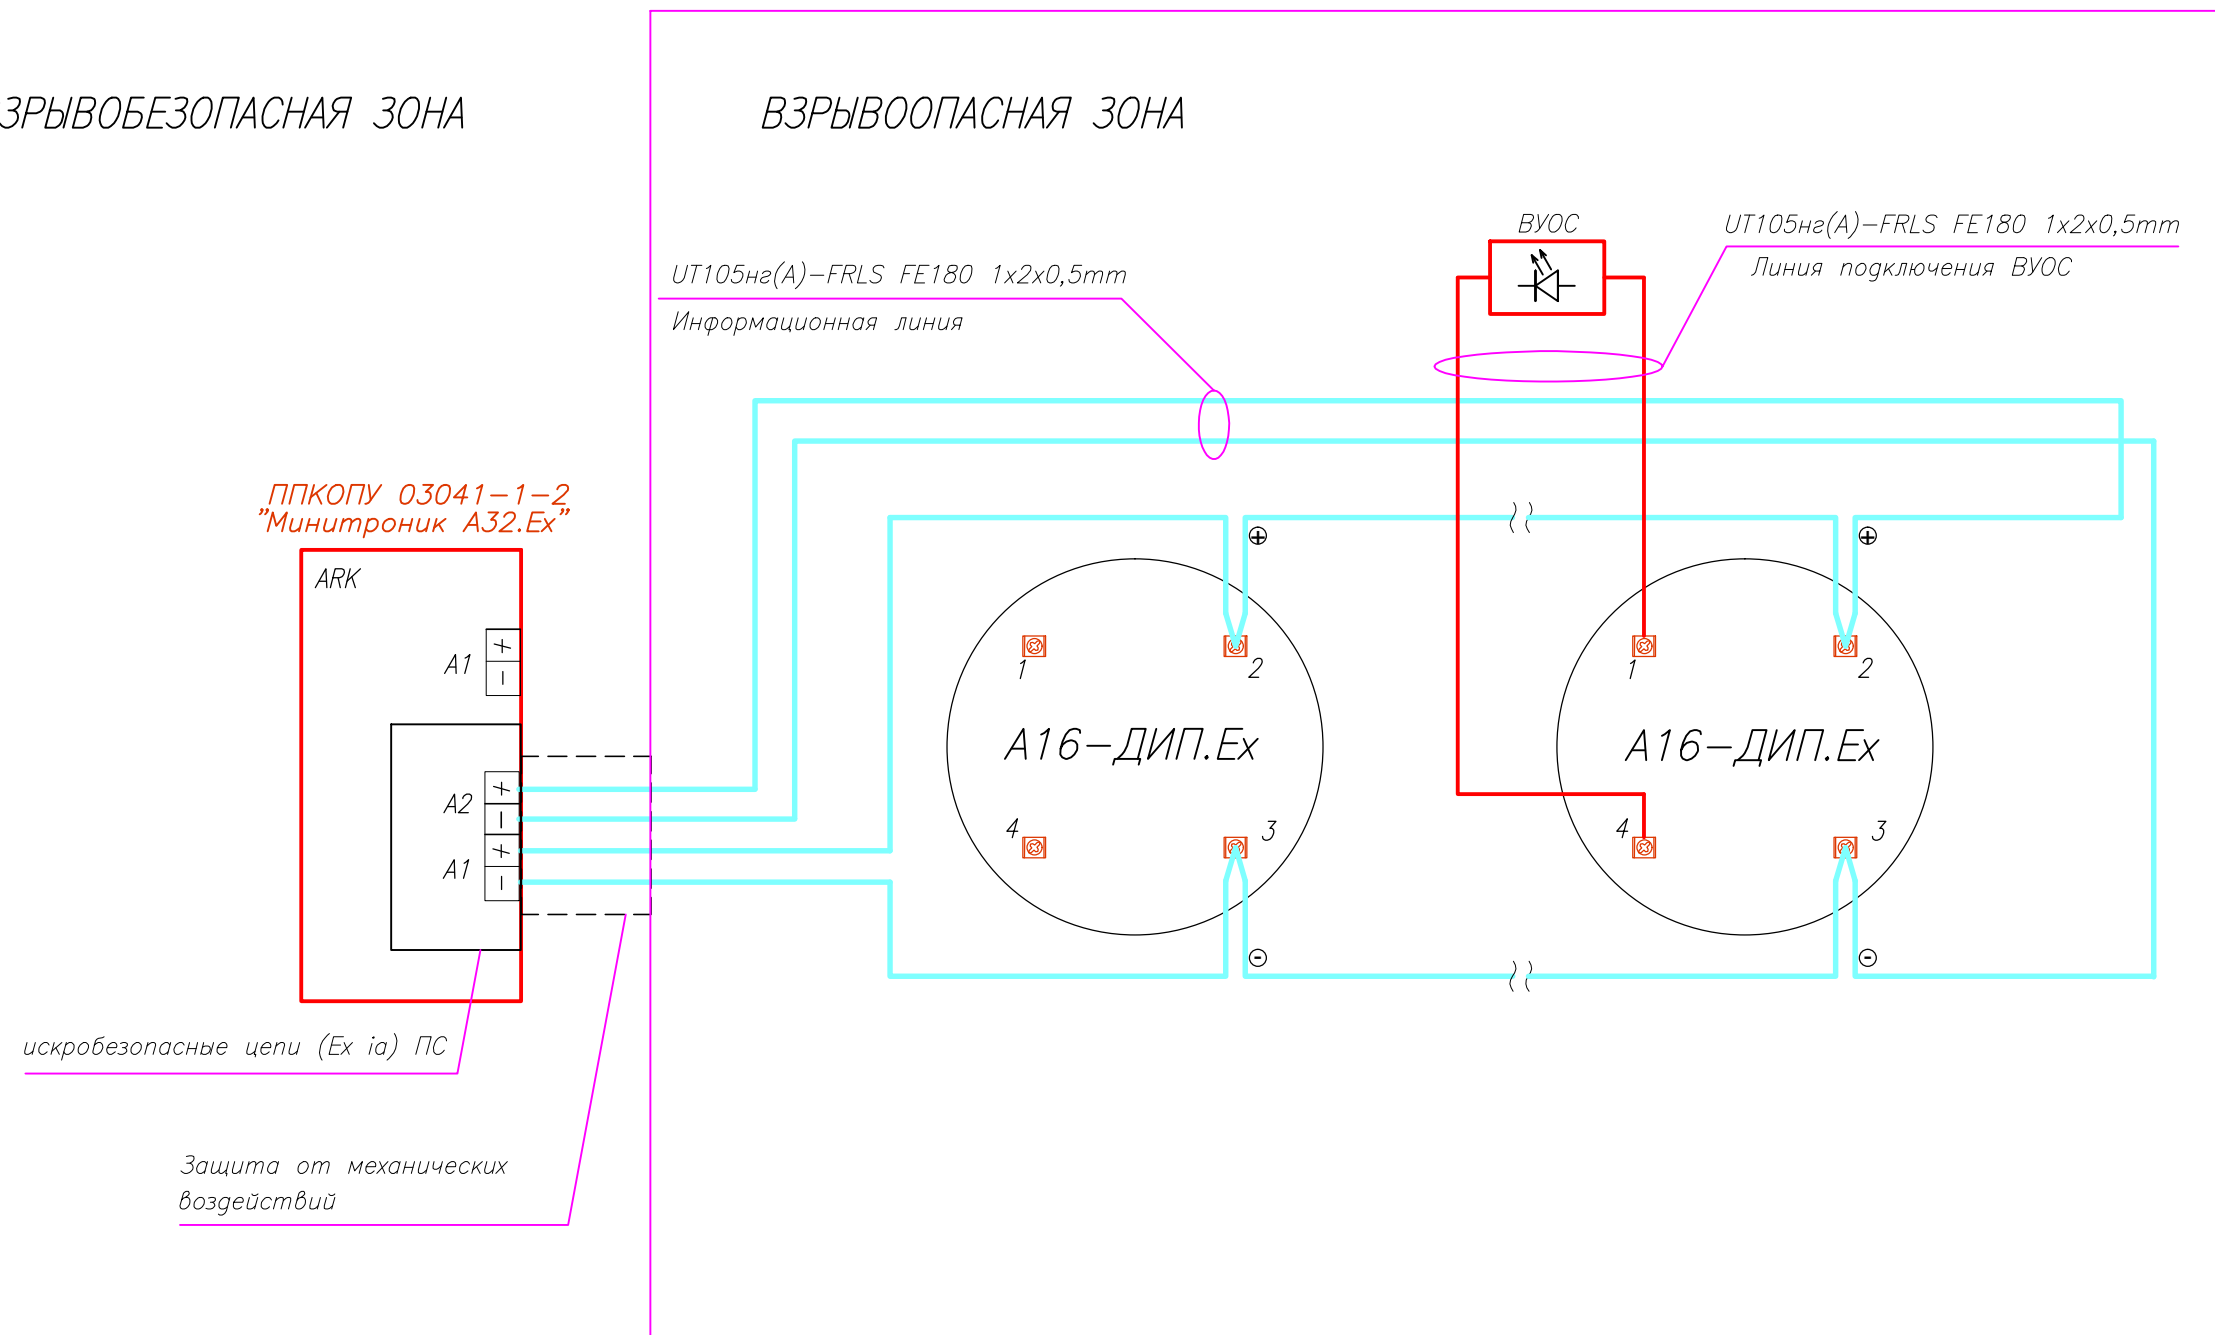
ЗРЫВОБЕЗОПАСНАЯ ЗОНА

ВЗРЫВООПАСНАЯ ЗОНА

ВУОС

UT105нг(А)–FRLS FE180 1x2x0,5mm
Линия подключения ВУОС

UT105нг(А)–FRLS FE180 1x2x0,5mm
Информационная линия

ППКОПУ 03041–1–2
"Минитроник А32.Ex"

ARK

A1 + –

A2 + –
A1 + –

⊕ ⊕

1 2 1 2

А16–ДИП.Ex А16–ДИП.Ex

4 3 4 3

⊖ ⊖

искробезопасные цепи (Ex ia) ПС

Защита от механических воздействий